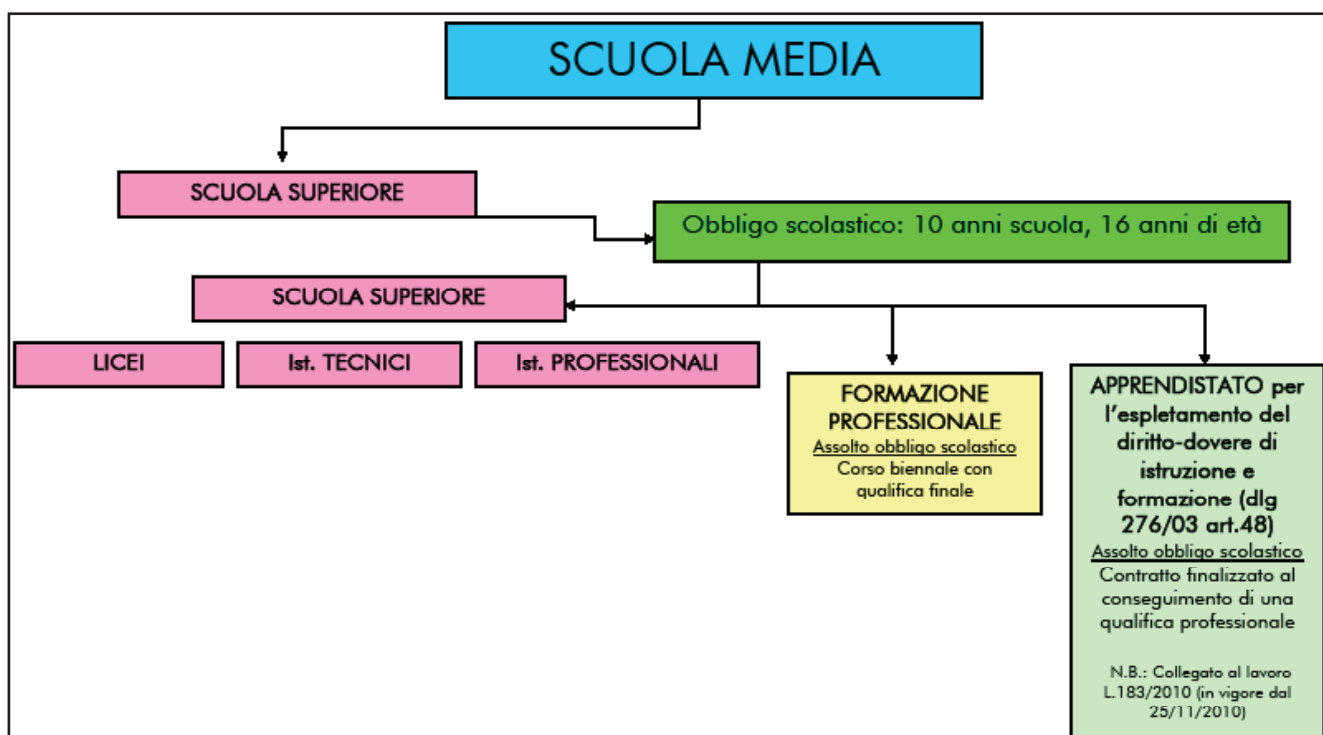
SCUOLA MEDIA

SCUOLA SUPERIORE

Obbligo scolastico: 10 anni scuola, 16 anni di età

SCUOLA SUPERIORE

LICEI

Ist. TECNICI

Ist. PROFESSIONALI

FORMAZIONE PROFESSIONALE
Assolto obbligo scolastico
Corso biennale con qualifica finale

APPRENDISTATO per l'espletamento del diritto-dovere di istruzione e formazione (dlg 276/03 art.48)
Assolto obbligo scolastico
Contratto finalizzato al conseguimento di una qualifica professionale

N.B.: Collegato al lavoro L.183/2010 (in vigore dal 25/11/2010)